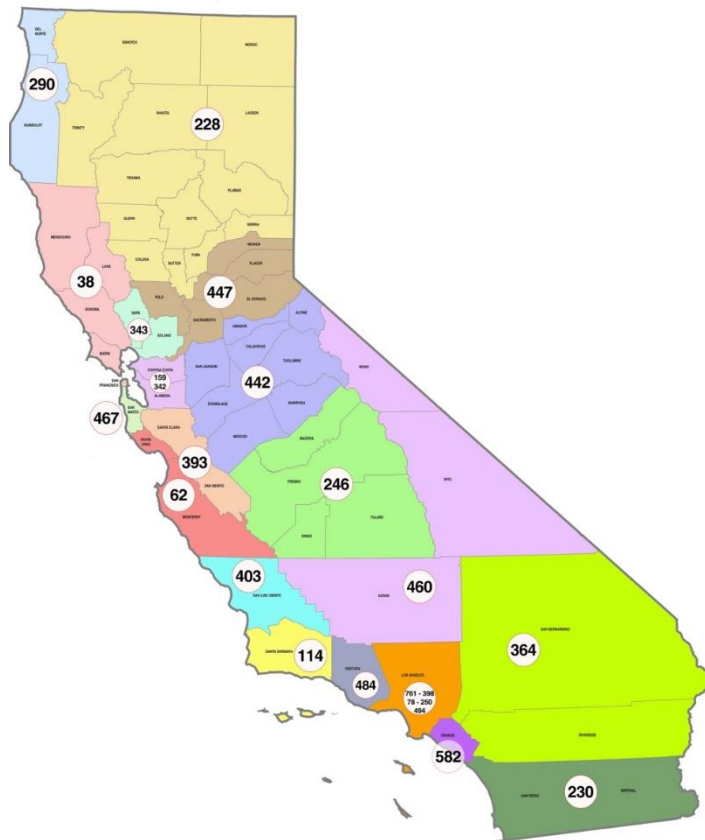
DEL NORTE
SISKIYOU
MODOC
290
HUMBOLDT
TRINITY
SHASTA
228
LASSEN
TEHAMA
PLUMAS
GLENN
BUTTE
SIERRA
MENDOCINO
NEVADA
COLUSA
YUBA
PLACER
SUTTER
LAKE
38
447
YOLO
EL DORADO
SONOMA
NAPA
343
SACRAMENTO
ALPINE
AMADOR
SOLANO
CALAVERAS
MARIN
CONTRA COSTA
159
342
TUOLUMNE
SAN JOAQUIN
442
MONO
SAN FRANCISCO
ALAMEDA
MARIPOSA
STANISLAUS
467
SAN MATEO
MERCED
SANTA CLARA
MADERA
SANTA CRUZ
393
FRESNO
246
INYO
62
SAN BENITO
MONTEREY
KINGS
TULARE
403
460
SAN LUIS OBISPO
KERN
SAN BERNARDINO
364
SANTA BARBARA
114
VENTURA
484
LOS ANGELES
761 - 398
78 - 250
494
RIVERSIDE
ORANGE
582
230
SAN DIEGO
IMPERIAL